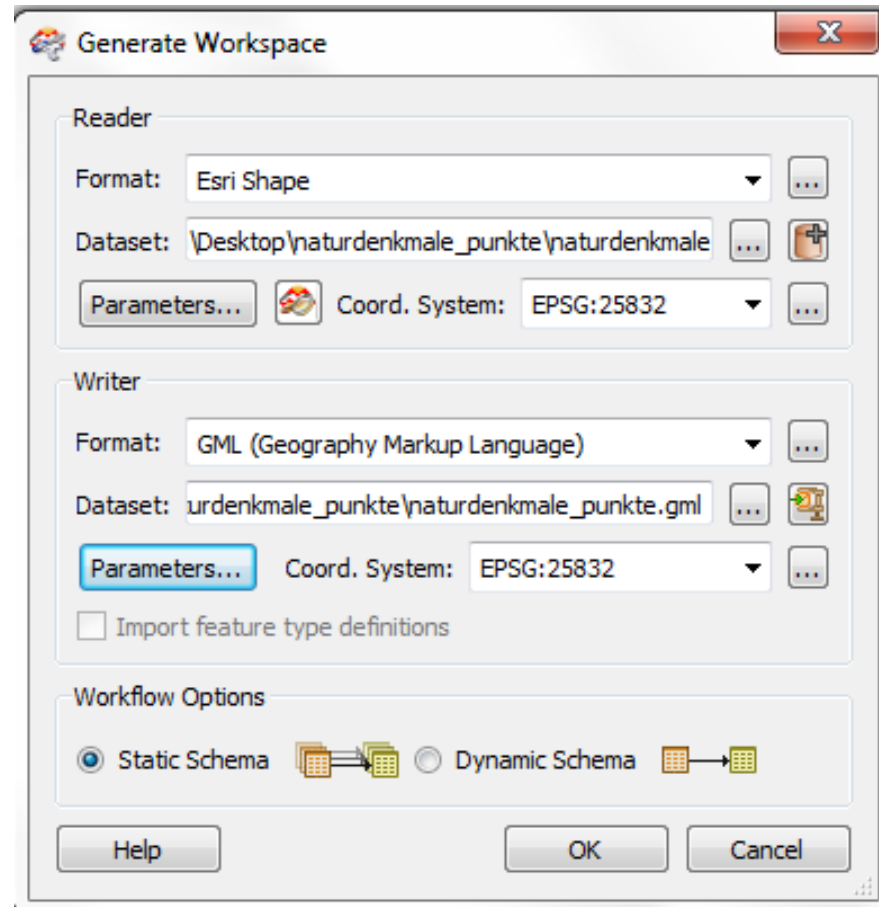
Generate Workspace

Reader

Format: Esri Shape ...

Dataset: \Desktop\naturdenkmale_punkte\naturdenkmale ...

Parameters... Coord. System: EPSG:25832 ...

Writer

Format: GML (Geography Markup Language) ...

Dataset: urdenkmale_punkte\naturdenkmale_punkte.gml ...

Parameters... Coord. System: EPSG:25832 ...

Import feature type definitions

Workflow Options

Static Schema Dynamic Schema

Help OK Cancel